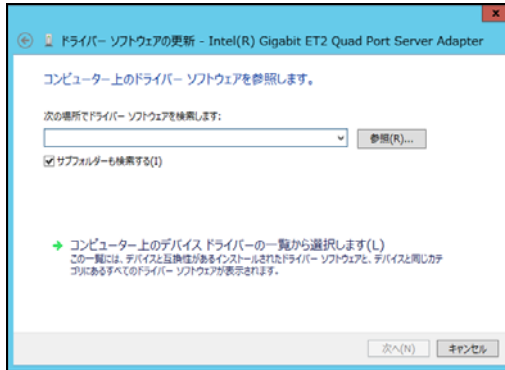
ドライバー ソフトウェアの更新 - Intel(R) Gigabit ET2 Quad Port Server Adapter

コンピューター上のドライバー ソフトウェアを参照します。

次の場所でドライバー ソフトウェアを検索します:

参照(R)...

サブフォルダーも検索する(I)

→ コンピューター上のデバイス ドライバーの一覧から選択します(L)
この一覧には、デバイスと互換性があるインストールされたドライバー ソフトウェアと、デバイスと同じカテゴリにあるすべてのドライバー ソフトウェアが表示されます。

次へ(N) キャンセル